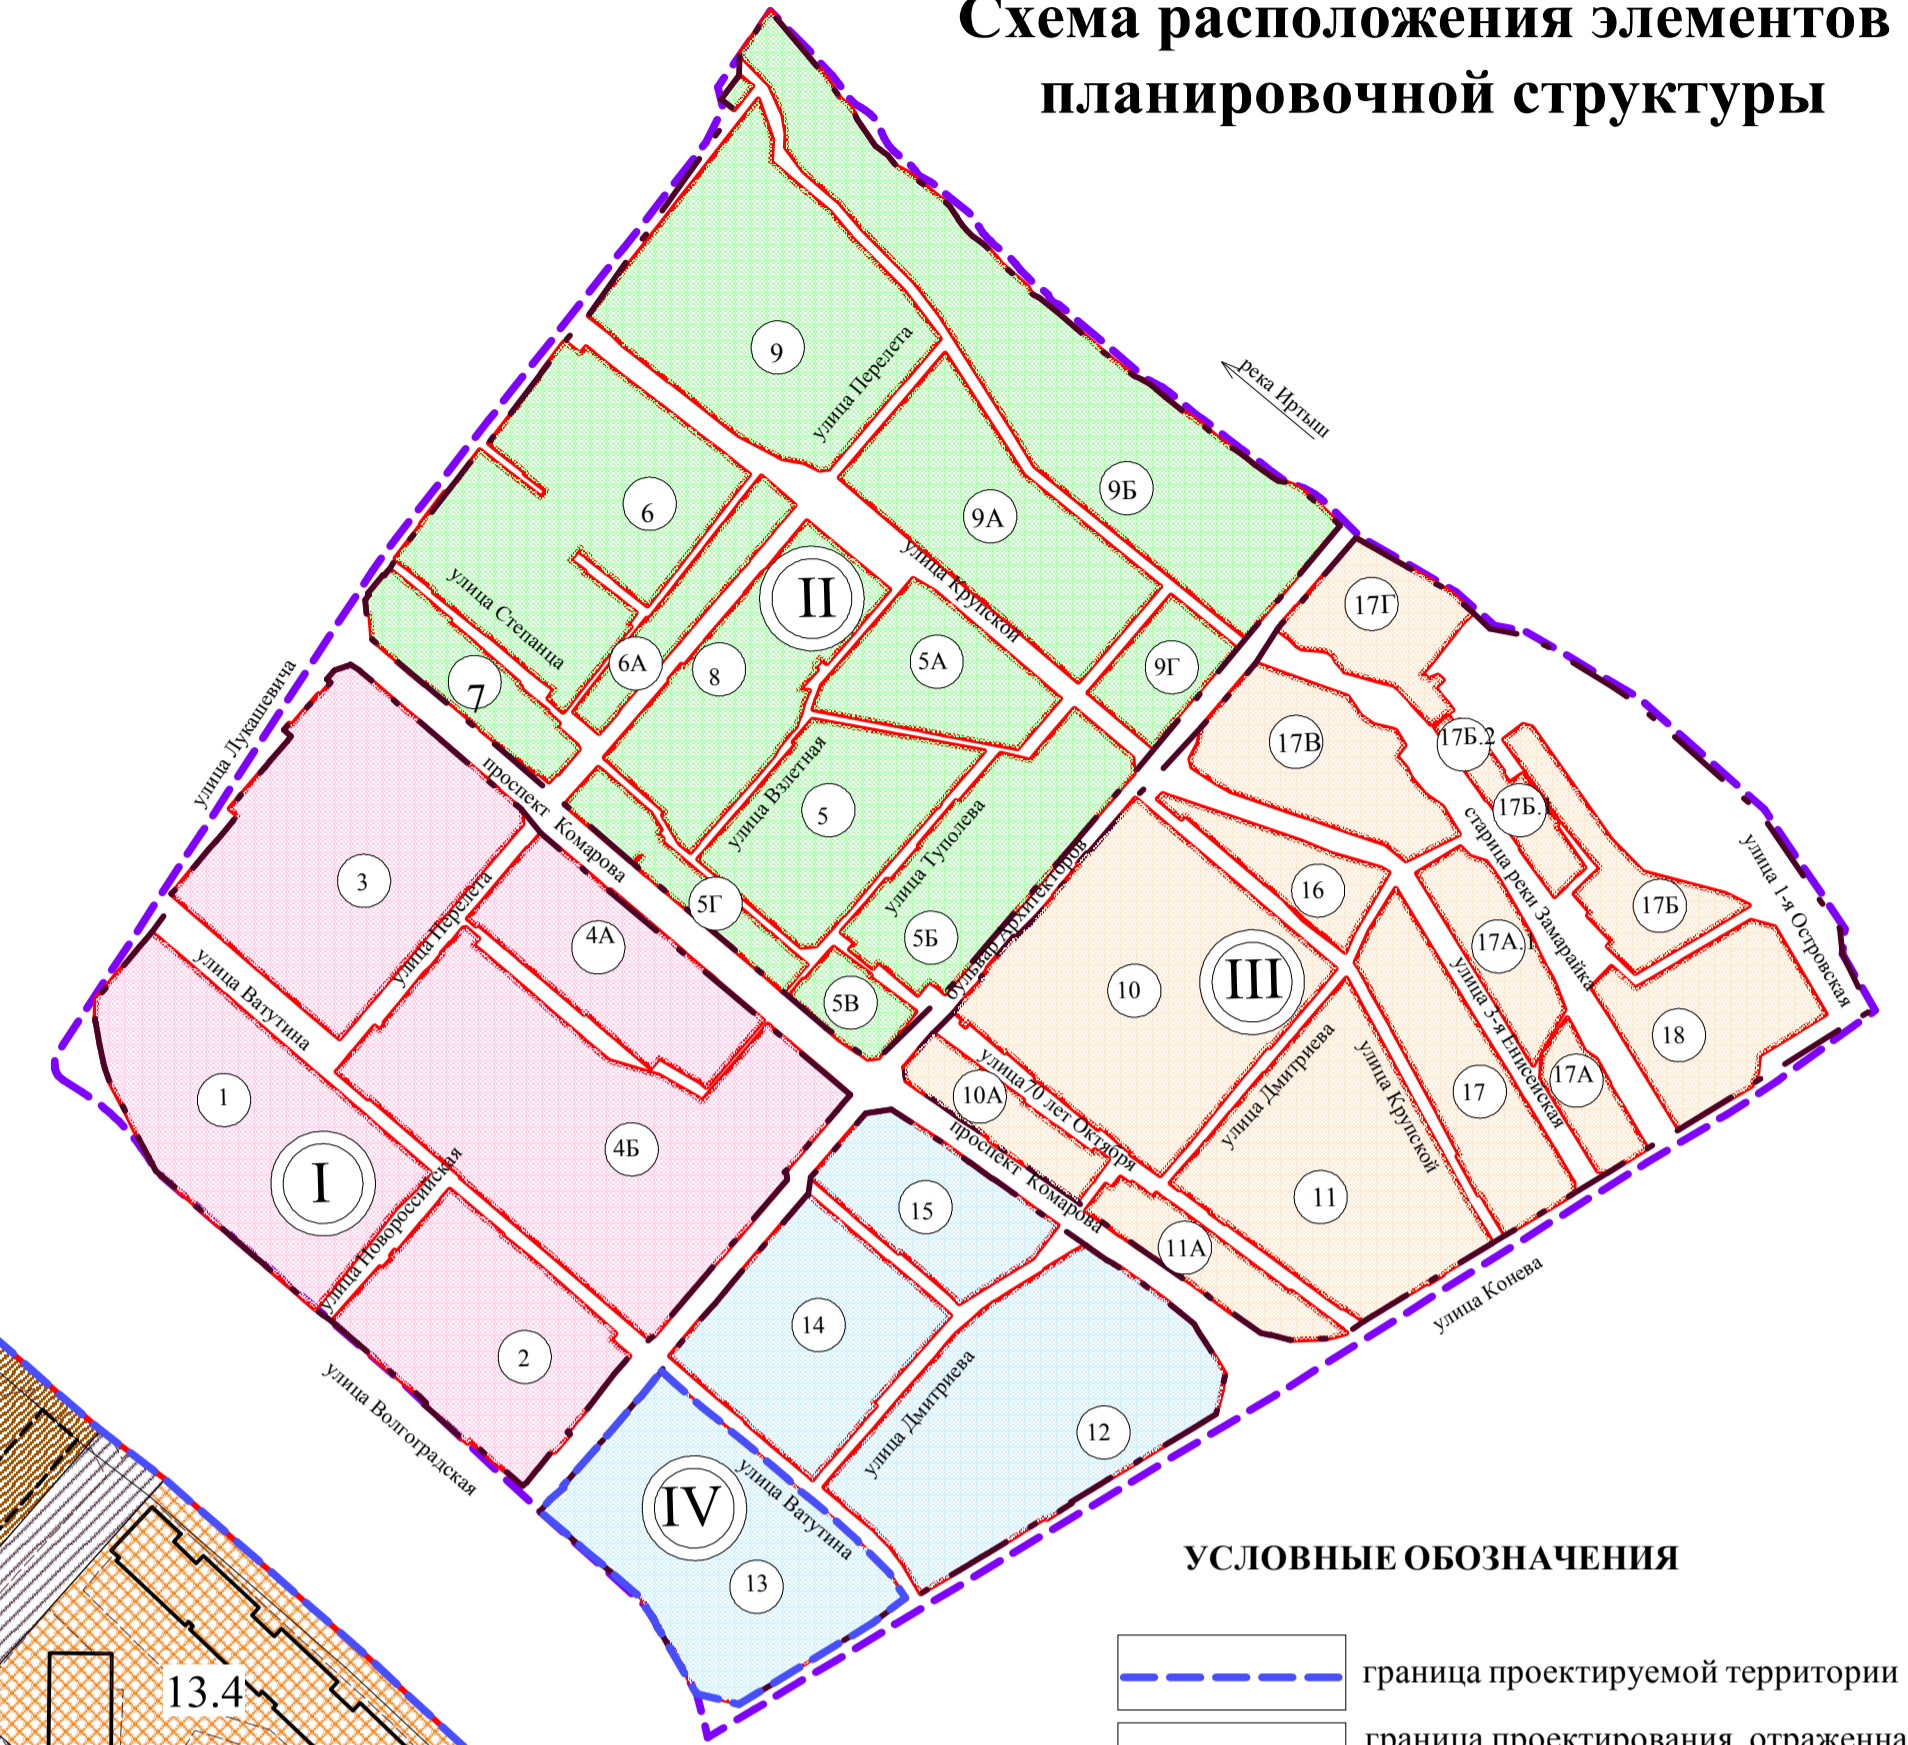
Схема расположения элементов планировочной структуры

река Иртыш

9
улица Перелета
9Б
9А
6
II
улица Крупской
улица Степанца
6А
8
5А
9Г
7
улица Лукашевича
проспект Комарова
улица Взлетная
5
улица Туполева
5Г
5Б
5В
бульвар Архитекторов
17Г
17В
17Б.2
17Б.1
старица реки Замарайка
17Б
улица 1-я Островская
16
17А.1
III
10
улица 3-я Енисейская
18
17А
17
улица Дмитриева
улица Крупской
10А
улица 70 лет Октября
проспект Комарова
11
11А
улица Конева
3
улица Перелета
4А
улица Ватутина
1
I
4Б
улица Новороссийская
2
улица Волгоградская
15
14
12
улица Дмитриева
IV
улица Ватутина
13
13.4

УСЛОВНЫЕ ОБОЗНАЧЕНИЯ

граница проектируемой территории
граница проектирования, отраженна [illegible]